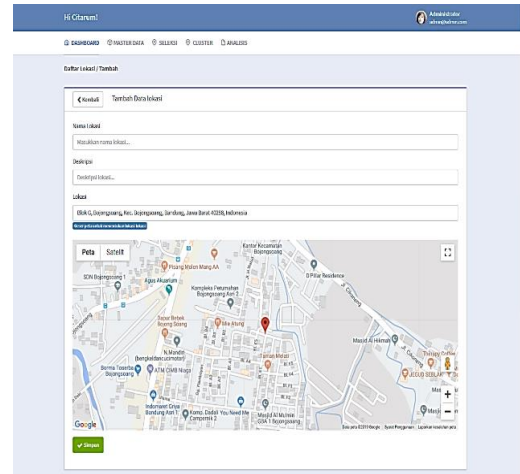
Hi Citarum!

Administrator
admin@admin.com

DASHBOARD MASTER DATA SELEKSI CLUSTER ANALISIS

Daftar Lokasi / Tambah

Kembali Tambah Data lokasi

Nama Lokasi

Masukkan nama lokasi...

Deskripsi

Deskripsi lokasi...

Lokasi

Blok G, Bojongsoang, Kec. Bojongsoang, Bandung, Jawa Barat 40288, Indonesia

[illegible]

Peta Satelit

Kantor Kecamatan Bojongsoang
B Pillar Residence
Pisang Molen Mang AA
SDN Bojongsoang 1
Agus Akuarium
Kompleks Perumahan Bojongsoang Asri 2
Sayur Bebek Bojong Soang
Mie Ayam
N Mandiri Bengkel dan Lucmotori
Tahu Bulat
Masjid Al Hikmah
Borma Toserba Bojongsoang
ATM CIMB Niaga
Indomaret Griya Bandung Asri 1
Kemz. Dadali You Need Me Campuran 2
Masjid Al Muhsin GBA 1 Bojongsoang
Google
Data peta ©2019 Google Syarat Penggunaan Laporkan kesalahan peta

Simpan